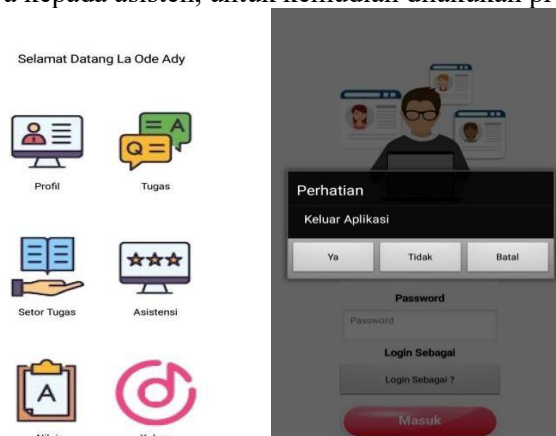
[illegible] kepada asisten, untuk kemudian dilakukan p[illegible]

Selamat Datang La Ode Ady

Profil

Tugas

Setor Tugas

Asistensi

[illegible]

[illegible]

Q=

A

Perhatian

Keluar Aplikasi

Ya

Tidak

Batal

Password

Password

Login Sebagai

Login Sebagai ?

Masuk